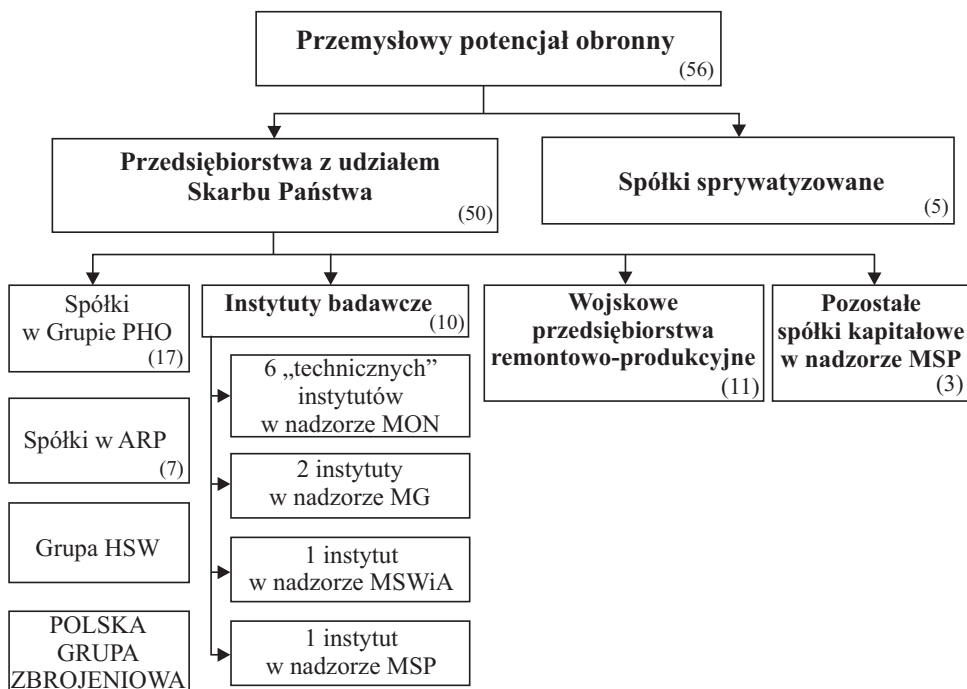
Przemysłowy potencjał obronny
(56)

Przedsiębiorstwa z udziałem Skarbu Państwa
(50)

Spółki sprywatyzowane
(5)

Spółki w Grupie PHO
(17)

Instytuty badawcze
(10)

Wojskowe przedsiębiorstwa remontowo-produkcyjne
(11)

Pozostałe spółki kapitałowe w nadzorze MSP
(3)

6 „technicznych" instytutów w nadzorze MON

Spółki w ARP
(7)

2 instytuty w nadzorze MG

Grupa HSW

1 instytut w nadzorze MSWiA

POLSKA GRUPA ZBROJENIOWA

1 instytut w nadzorze MSP